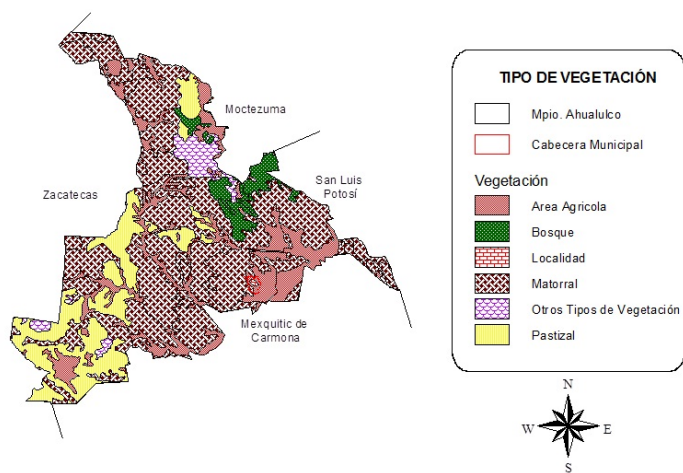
Moctezuma

San Luis Potosí

Zacatecas

Mexquitic de Carmona

TIPO DE VEGETACIÓN

Mpio. Ahualulco

Cabecera Municipal

Vegetación

Area Agricola

Bosque

Localidad

Matorral

Otros Tipos de Vegetación

Pastizal

N
W
E
S